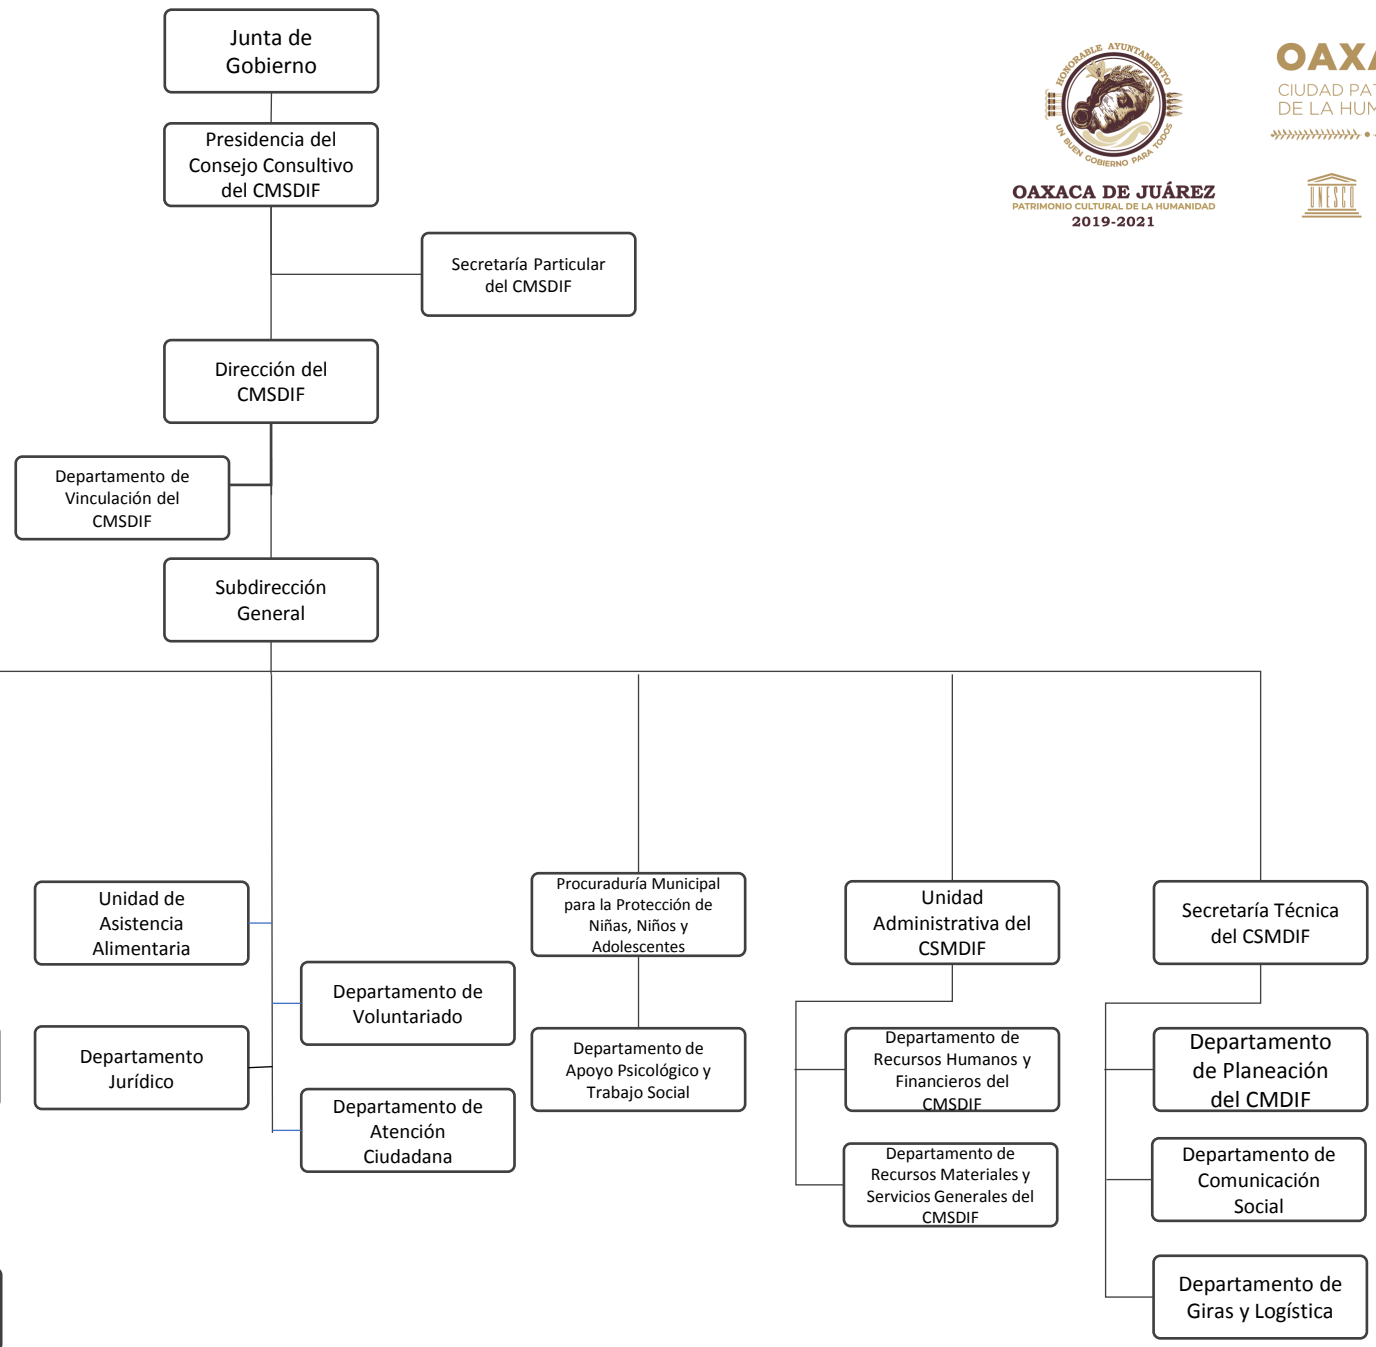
Junta de Gobierno

Presidencia del Consejo Consultivo del CMSDIF

Secretaría Particular del CMSDIF

Dirección del CMSDIF

Departamento de Vinculación del CMSDIF

Subdirección General

HONORABLE AYUNTAMIENTO
UN BUEN GOBIERNO PARA TODOS
OAXACA DE JUÁREZ
PATRIMONIO CULTURAL DE LA HUMANIDAD
2019-2021

OAX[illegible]
CIUDAD PA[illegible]
DE LA HUM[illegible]

UNESCO

Unidad de Asistencia Alimentaria

Departamento de Voluntariado

Departamento Jurídico

Departamento de Atención Ciudadana

Procuraduría Municipal para la Protección de Niñas, Niños y Adolescentes

Departamento de Apoyo Psicológico y Trabajo Social

Unidad Administrativa del CSMDIF

Departamento de Recursos Humanos y Financieros del CMSDIF

Departamento de Recursos Materiales y Servicios Generales del CMSDIF

Secretaría Técnica del CSMDIF

Departamento de Planeación del CMDIF

Departamento de Comunicación Social

Departamento de Giras y Logística